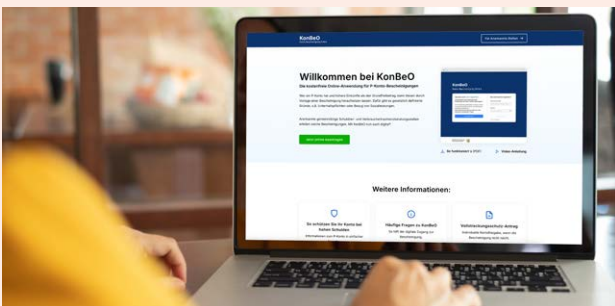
KonBeO

Willkommen bei KonBeO

Die kostenfreie Online-Anwendung für P-Konto-Bescheinigungen

Jetzt online beantragen

Weitere Informationen:

So schützen Sie Ihr Konto bei hohen Schulden

Häufige Fragen zu KonBeO

Vollstreckungsschutz Antrag